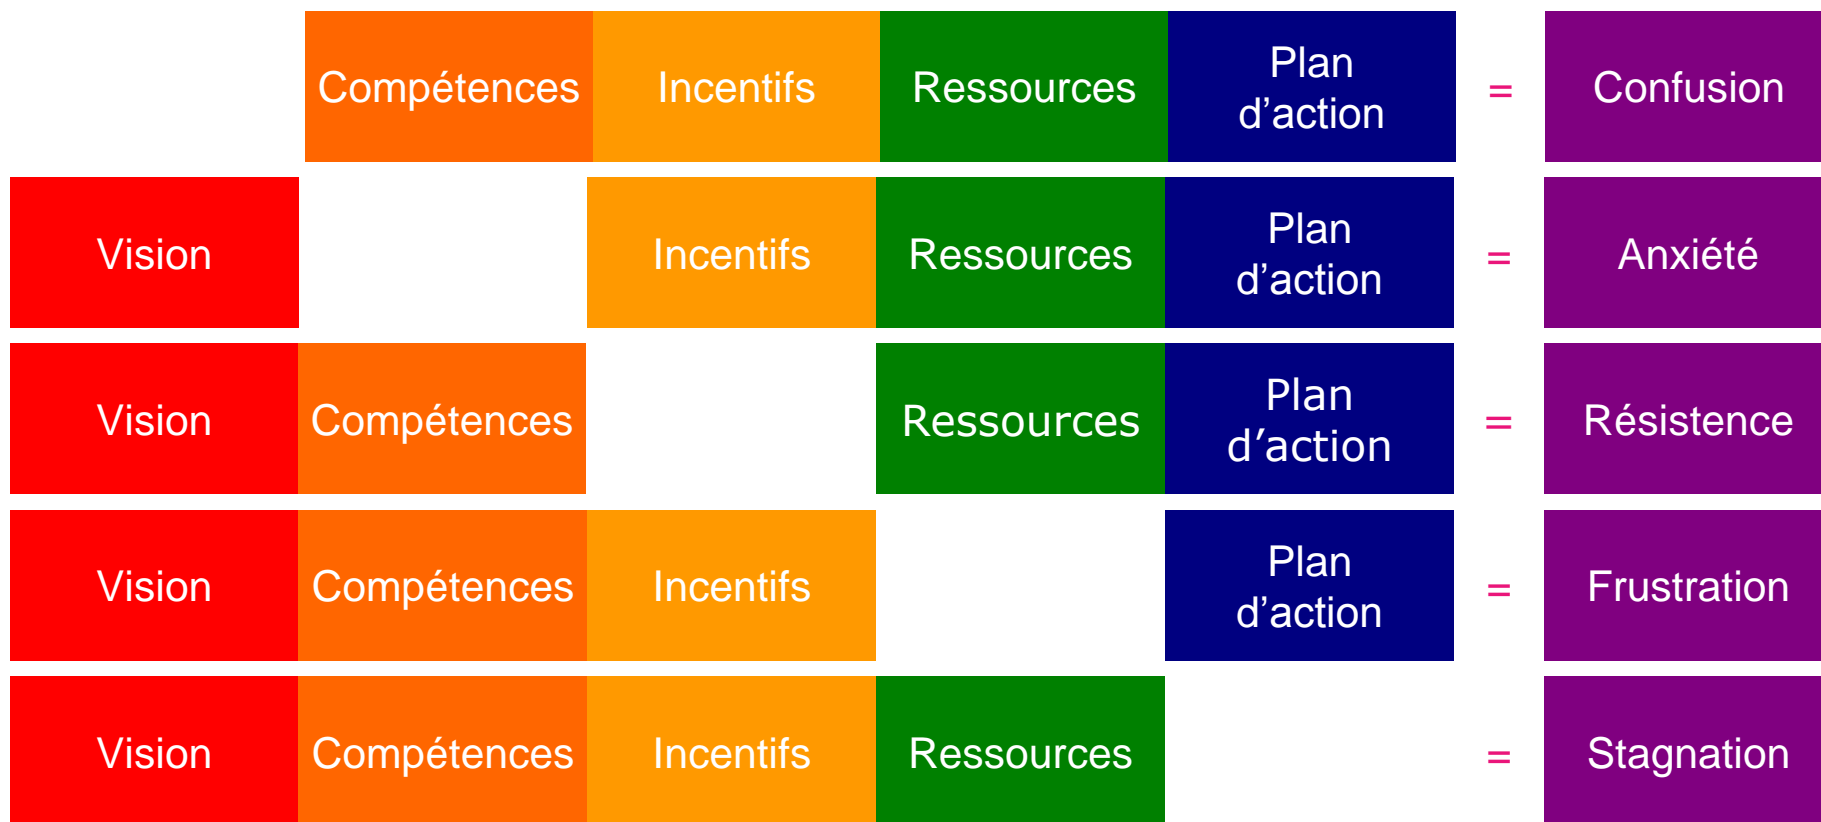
| | | | | | | |
|---|---|---|---|---|---|---|
| | Compétences | Incentifs | Ressources | Plan d’action | = | Confusion |
| Vision | | Incentifs | Ressources | Plan d’action | = | Anxiété |
| Vision | Compétences | | Ressources | Plan d’action | = | Résistence |
| Vision | Compétences | Incentifs | | Plan d’action | = | Frustration |
| Vision | Compétences | Incentifs | Ressources | | = | Stagnation |